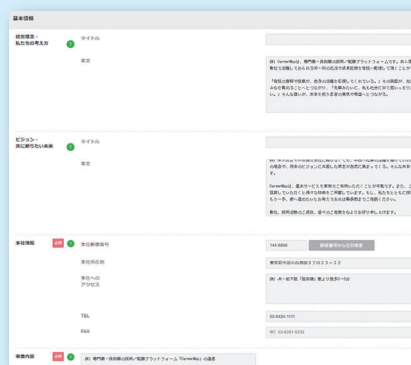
基本情報

経営理念・私たちの考え方

タイトル

本文

(例) CareerMapは、専門職・技術職の採用/転職プラットフォームです。求人

「取社の理解で技術が、自身の技術を応用していただい。」その実現が、社

ビジョン・共に創りたい未来

タイトル

本文

CareerMapは、基本サービスを無料からご利用いただくことが可能です。また、

例、採用活動のご状況、過去のご利用をおよびお伺いいたします。

本社情報

必須

本社郵便番号

144-8888

郵便番号から住所検索

本社所在地

東京都大田区西蒲田５丁目２２－２２

本社へのアクセス

(例) JR・地下鉄「蒲田駅」東より徒歩５分

TEL

03-6420-1111

FAX

例）03-0000-0000

事業内容

必須

(例) 専門職・技術職の採用/転職プラットフォーム「CareerMap」の運営